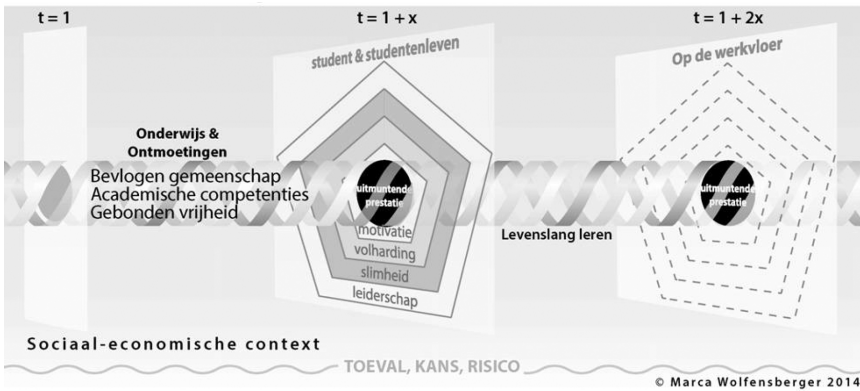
t = 1

t = 1 + x

t = 1 + 2x

student & studentenleven

Op de werkvloer

Onderwijs & Ontmoetingen

Bevlogen gemeenschap
Academische competenties
Gebonden vrijheid

uitmuntende prestatie

motivatie
volharding
slimheid
leiderschap

Levenslang leren

uitmuntende prestatie

Sociaal-economische context

TOEVAL, KANS, RISICO

© Marca Wolfensberger 2014